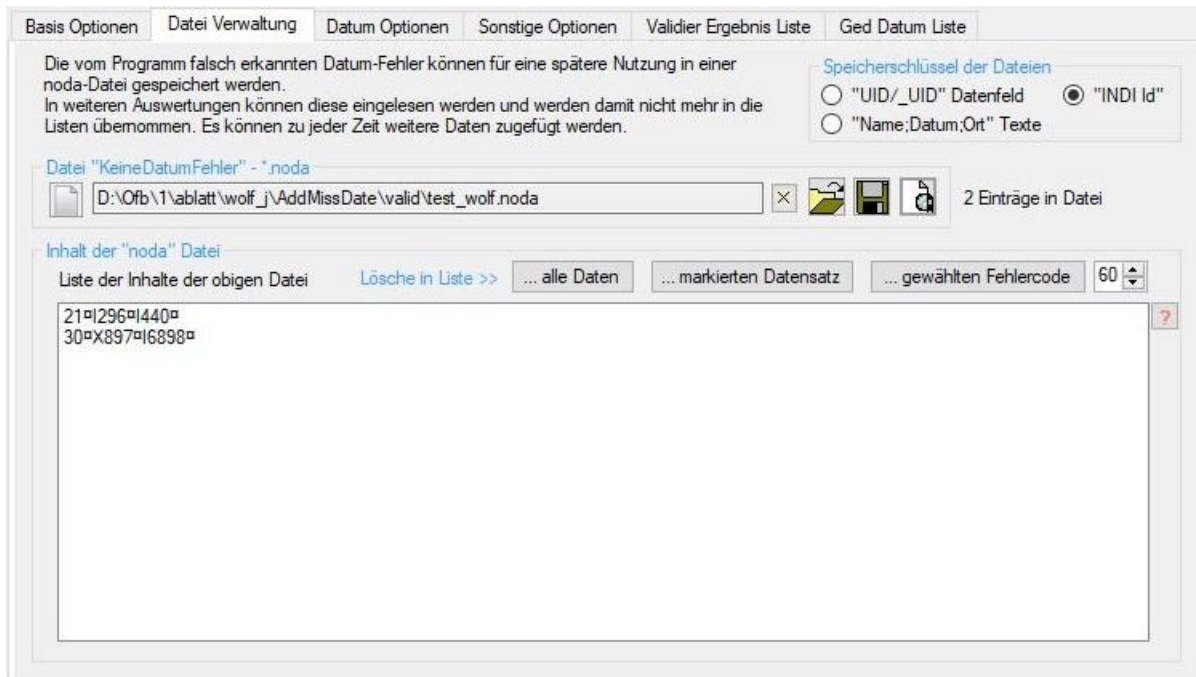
Basis Optionen | Datei Verwaltung | Datum Optionen | Sonstige Optionen | Validier Ergebnis Liste | Ged Datum Liste

Die vom Programm falsch erkannten Datum-Fehler können für eine spätere Nutzung in einer noda-Datei gespeichert werden.
In weiteren Auswertungen können diese eingelesen werden und werden damit nicht mehr in die Listen übernommen. Es können zu jeder Zeit weitere Daten zugefügt werden.

Speicherschlüssel der Dateien
"UID/_UID" Datenfeld
"INDI Id"
"Name;Datum;Ort" Texte

Datei "KeineDatumFehler" - *.noda
D:\Ofb\1\ablatt\wolf_j\AddMissDate\valid\test_wolf.noda
2 Einträge in Datei

Inhalt der "noda" Datei
Liste der Inhalte der obigen Datei
Lösche in Liste >>
... alle Daten
... markierten Datensatz
... gewählten Fehlercode
60

21¤I296¤I440¤
30¤X897¤I6898¤

?